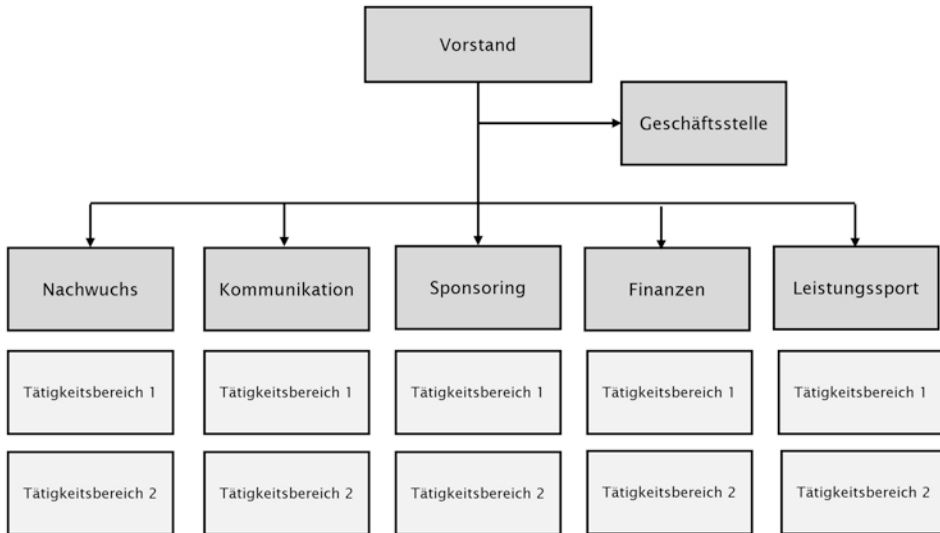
Vorstand

Geschäftsstelle

Nachwuchs

Tätigkeitsbereich 1

Tätigkeitsbereich 2

Kommunikation

Tätigkeitsbereich 1

Tätigkeitsbereich 2

Sponsoring

Tätigkeitsbereich 1

Tätigkeitsbereich 2

Finanzen

Tätigkeitsbereich 1

Tätigkeitsbereich 2

Leistungssport

Tätigkeitsbereich 1

Tätigkeitsbereich 2